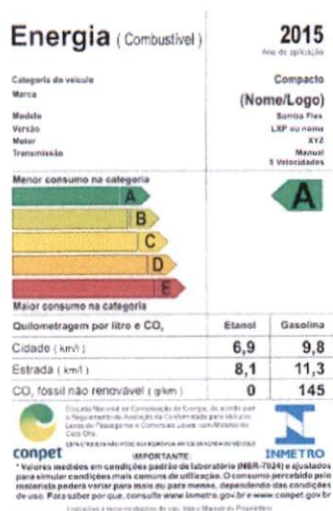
Energia ( Combustível )
2015
Ano de aplicação

Categoria do veículo
Compacto
Marca
(Nome/Logo)
Modelo
Samba Flex
Versão
LXP ou nome
Motor
XYZ
Transmissão
Manual
5 Velocidades

Menor consumo na categoria
A
B
C
D
E
A
Maior consumo na categoria

| Quilometragem por litro e $CO_2$ | Etanol | Gasolina |
|---|---|---|
| Cidade ( km/l ) | 6,9 | 9,8 |
| Estrada ( km/l ) | 8,1 | 11,3 |
| $CO_2$ fóssil não renovável ( g/km ) | 0 | 145 |

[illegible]

conpet
IMPORTANTE:
INMETRO
* Valores medidos em condições padrão de laboratório (NBR-7024) e ajustados para simular condições mais comuns de utilização. O consumo percebido pelo motorista poderá variar para mais ou para menos, dependendo das condições de uso. Para saber por que, consulte www.inmetro.gov.br e www.conpet.gov.br

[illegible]